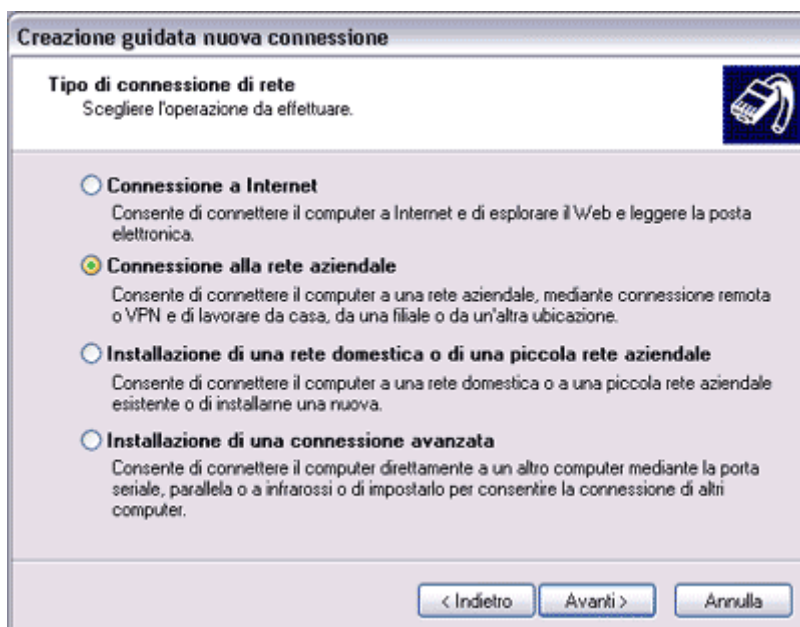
Creazione guidata nuova connessione

Tipo di connessione di rete
Scegliere l'operazione da effettuare.

Connessione a Internet
Consente di connettere il computer a Internet e di esplorare il Web e leggere la posta elettronica.

Connessione alla rete aziendale
Consente di connettere il computer a una rete aziendale, mediante connessione remota o VPN e di lavorare da casa, da una filiale o da un'altra ubicazione.

Installazione di una rete domestica o di una piccola rete aziendale
Consente di connettere il computer a una rete domestica o a una piccola rete aziendale esistente o di installarne una nuova.

Installazione di una connessione avanzata
Consente di connettere il computer direttamente a un altro computer mediante la porta seriale, parallela o a infrarossi o di impostarlo per consentire la connessione di altri computer.

< Indietro
Avanti >
Annulla